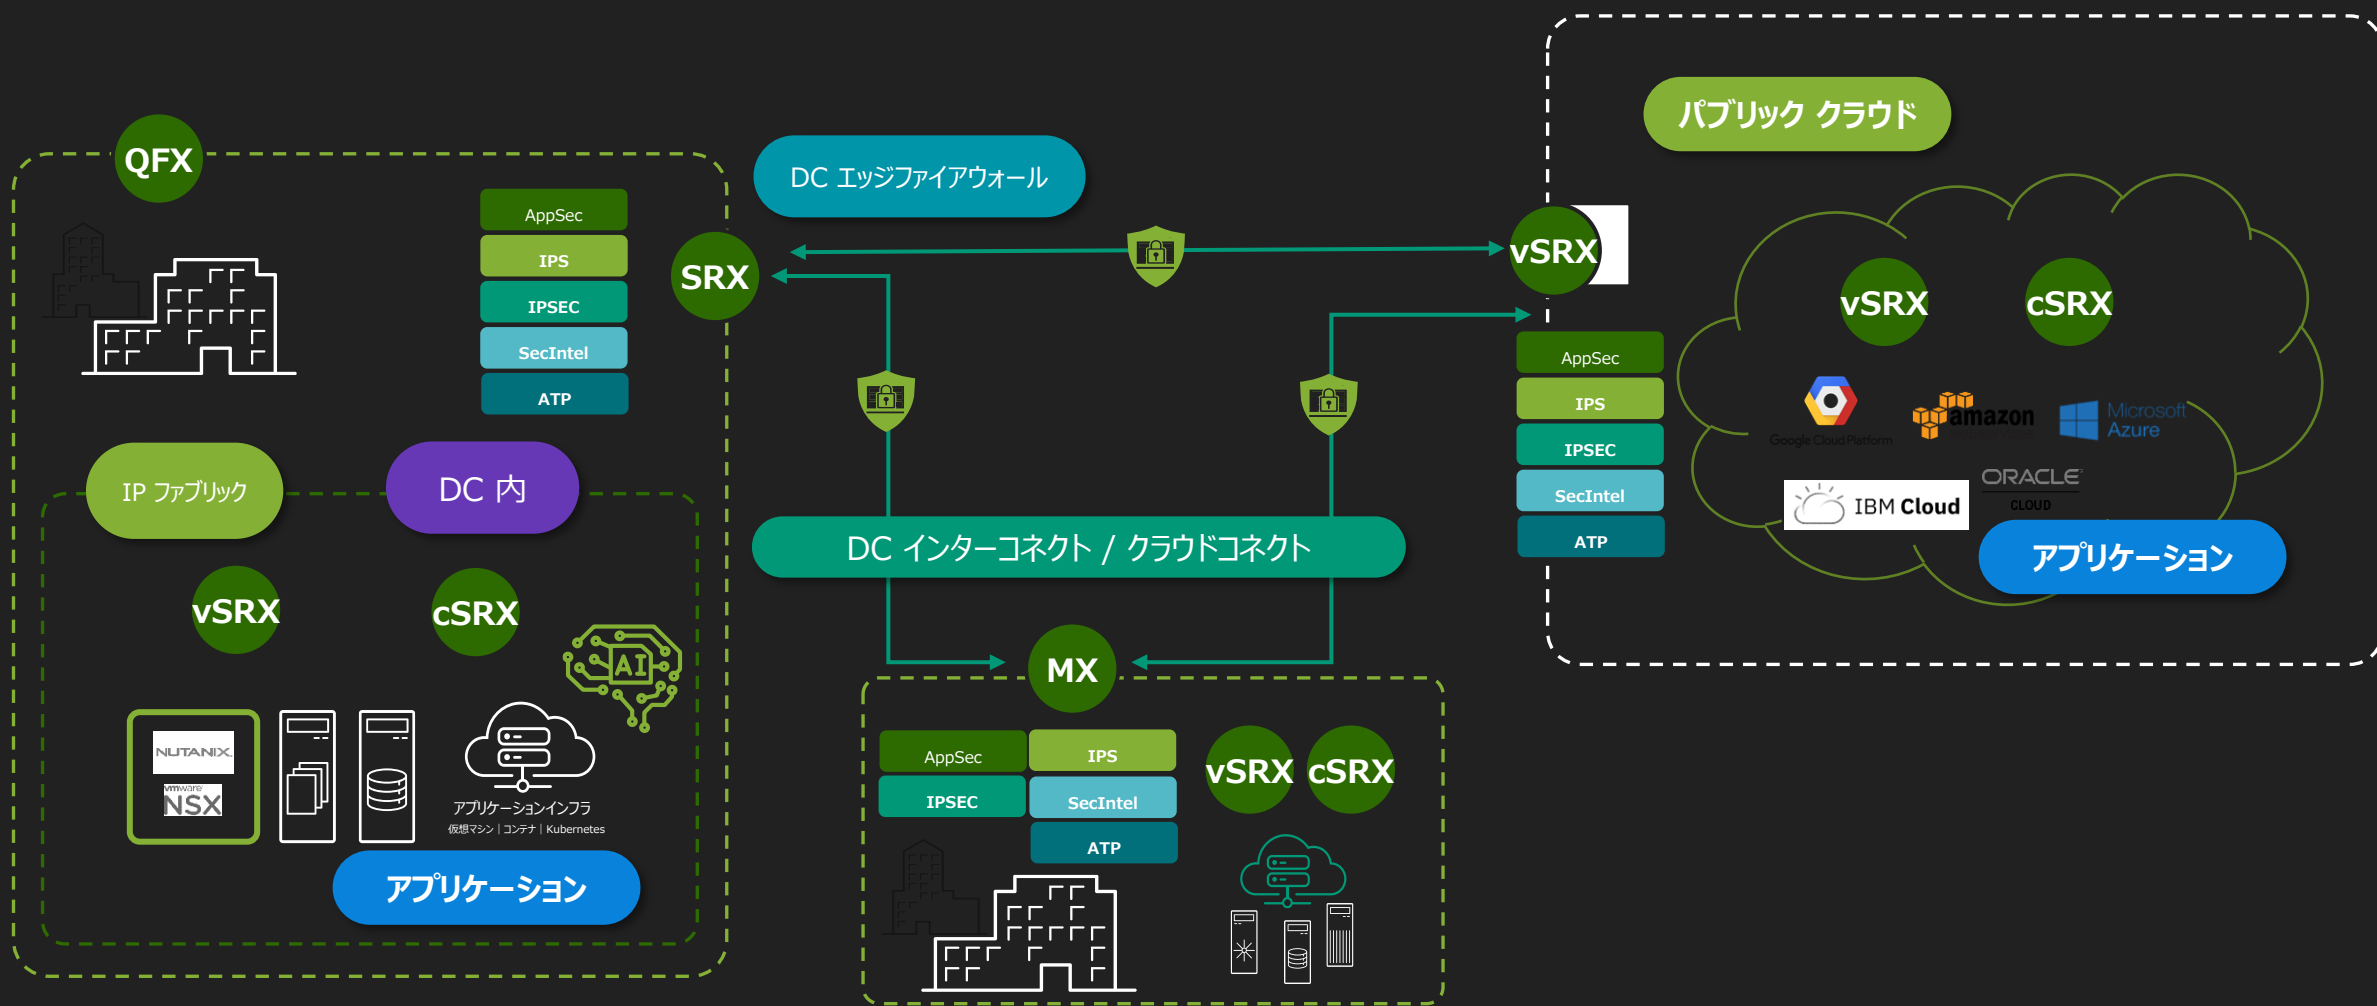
パブリック クラウド

QFX

DC エッジファイアウォール

AppSec
IPS
IPSEC
SecIntel
ATP

SRX

vSRX

vSRX
cSRX

AppSec
IPS
IPSEC
SecIntel
ATP

Google Cloud Platform
amazon
Microsoft Azure
ORACLE CLOUD
IBM Cloud

アプリケーション

IP ファブリック
DC 内

DC インターコネクト / クラウドコネクト

vSRX
cSRX

AI

NUTANIX
vmware NSX

アプリケーションインフラ
仮想マシン | コンテナ | Kubernetes

アプリケーション

MX

AppSec
IPS
IPSEC
SecIntel
ATP

vSRX
cSRX